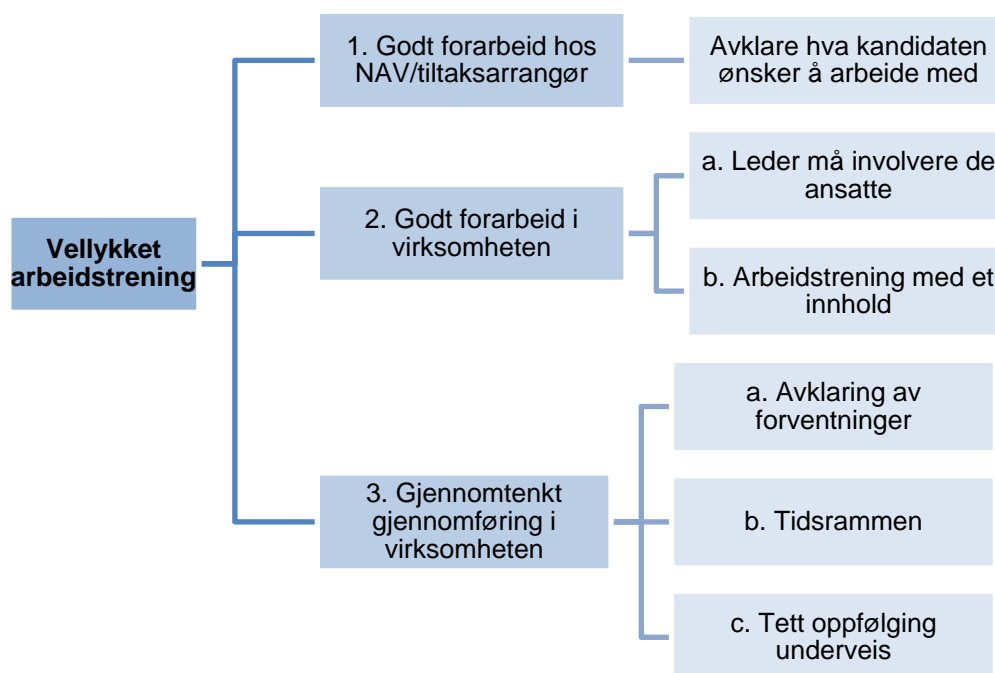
Vellykket arbeidstrening

1. Godt forarbeid hos NAV/tiltaksarrangør

Avklare hva kandidaten ønsker å arbeide med

2. Godt forarbeid i virksomheten

a. Leder må involvere de ansatte

b. Arbeidstrening med et innhold

3. Gjennomtenkt gjennomføring i virksomheten

a. Avklaring av forventninger

b. Tidsrammen

c. Tett oppfølging underveis